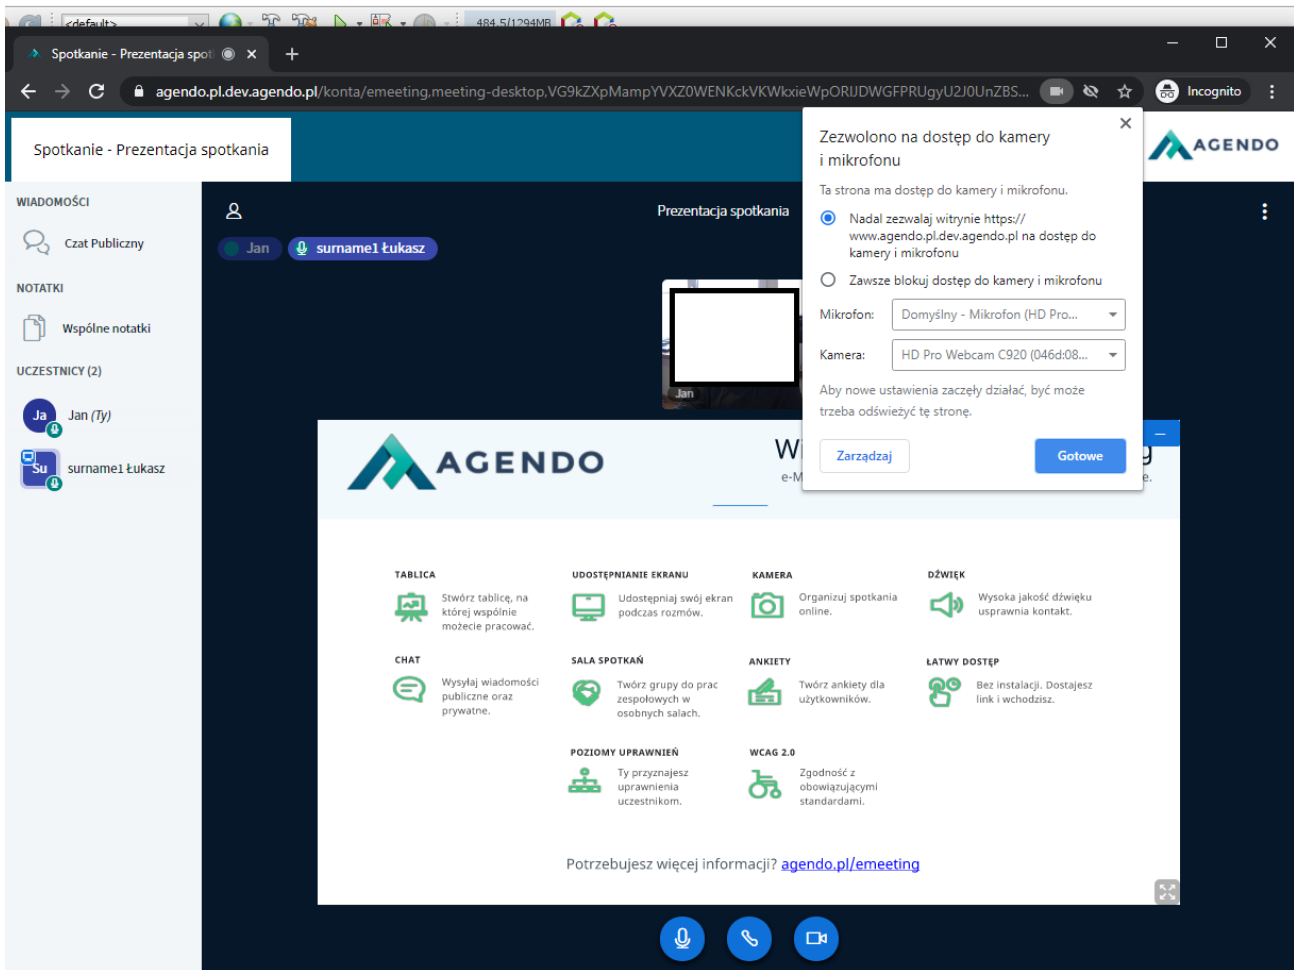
<default>
484.5/1294MB

Spotkanie - Prezentacja spot
Incognito

agendo.pl.dev.agendo.pl/konta/emeeting.meeting-desktop,VG9kZXpMampYVXZ0WENKckVKWkxieWpORlJDWGFPRUgyU2J0UnZBS...

Spotkanie - Prezentacja spotkania

AGENDO

WIADOMOŚCI
Czat Publiczny
NOTATKI
Wspólne notatki
UCZESTNICY (2)
Ja Jan (Ty)
Su surname1 Łukasz

Prezentacja spotkania
Jan
surname1 Łukasz
Jan

Zezwolono na dostęp do kamery i mikrofonu
Ta strona ma dostęp do kamery i mikrofonu.
Nadal zezwalaj witrynie https://www.agendo.pl.dev.agendo.pl na dostęp do kamery i mikrofonu
Zawsze blokuj dostęp do kamery i mikrofonu
Mikrofon: Domyślny - Mikrofon (HD Pro...
Kamera: HD Pro Webcam C920 (046d:08...
Aby nowe ustawienia zaczęły działać, być może trzeba odświeżyć tę stronę.
Zarządzaj
Gotowe

AGENDO
W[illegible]
e-M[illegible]

TABLICA
Stwórz tablicę, na której wspólnie możecie pracować.
UDOSTĘPNIANIE EKRANU
Udostępniaj swój ekran podczas rozmów.
KAMERA
Organizuj spotkania online.
DŹWIĘK
Wysoka jakość dźwięku usprawnia kontakt.
CHAT
Wysyłaj wiadomości publiczne oraz prywatne.
SALA SPOTKAŃ
Twórz grupy do prac zespołowych w osobnych salach.
ANKIETY
Twórz ankiety dla użytkowników.
ŁATWY DOSTĘP
Bez instalacji. Dostajesz link i wchodzisz.
POZIOMY UPRAWNIEŃ
Ty przyznajesz uprawnienia uczestnikom.
WCAG 2.0
Zgodność z obowiązującymi standardami.

Potrzebujesz więcej informacji? agendo.pl/emeeting